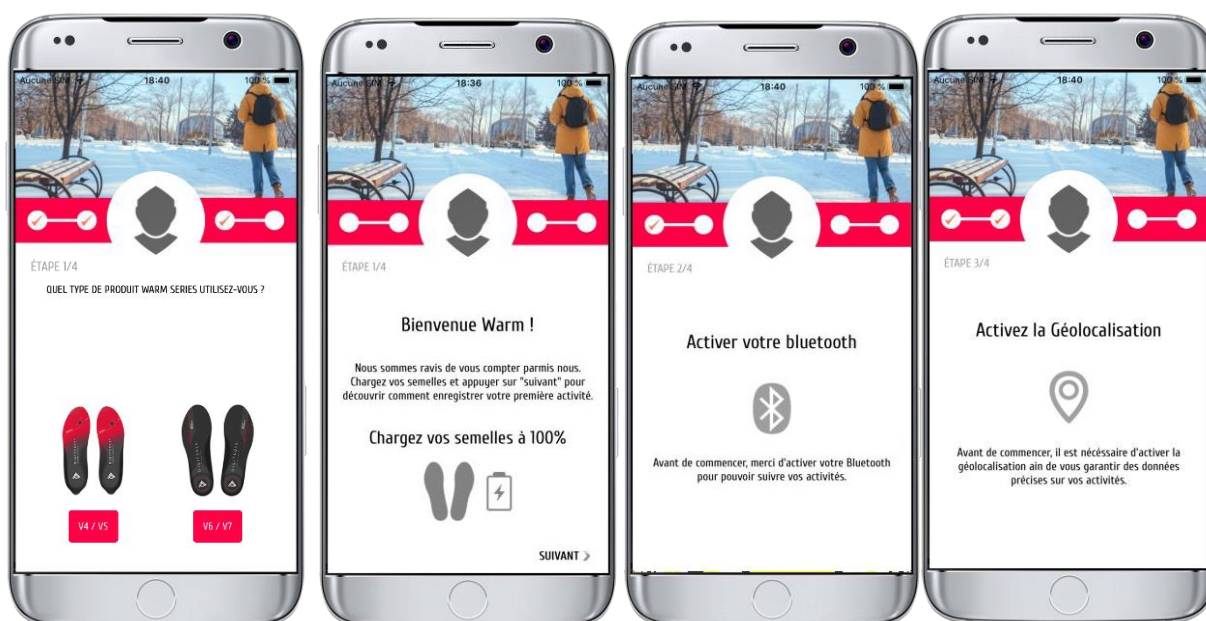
Aucune SIM 18:40 100 %

ÉTAPE 1/4

QUEL TYPE DE PRODUIT WARM SERIES UTILISEZ-VOUS ?

V4 / V5

V6 / V7

Aucune SIM 18:36 100 %

ÉTAPE 1/4

Bienvenue Warm !

Nous sommes ravis de vous compter parmis nous. Chargez vos semelles et appuyer sur "suivant" pour découvrir comment enregistrer votre première activité.

Chargez vos semelles à 100%

SUIVANT

Aucune SIM 18:40 100 %

ÉTAPE 2/4

Activer votre bluetooth

Avant de commencer, merci d'activer votre Bluetooth pour pouvoir suivre vos activités.

Aucune SIM 18:40 100 %

ÉTAPE 3/4

Activez la Géolocalisation

Avant de commencer, il est nécessaire d'activer la géolocalisation ain de vous garantir des données précises sur vos activités.